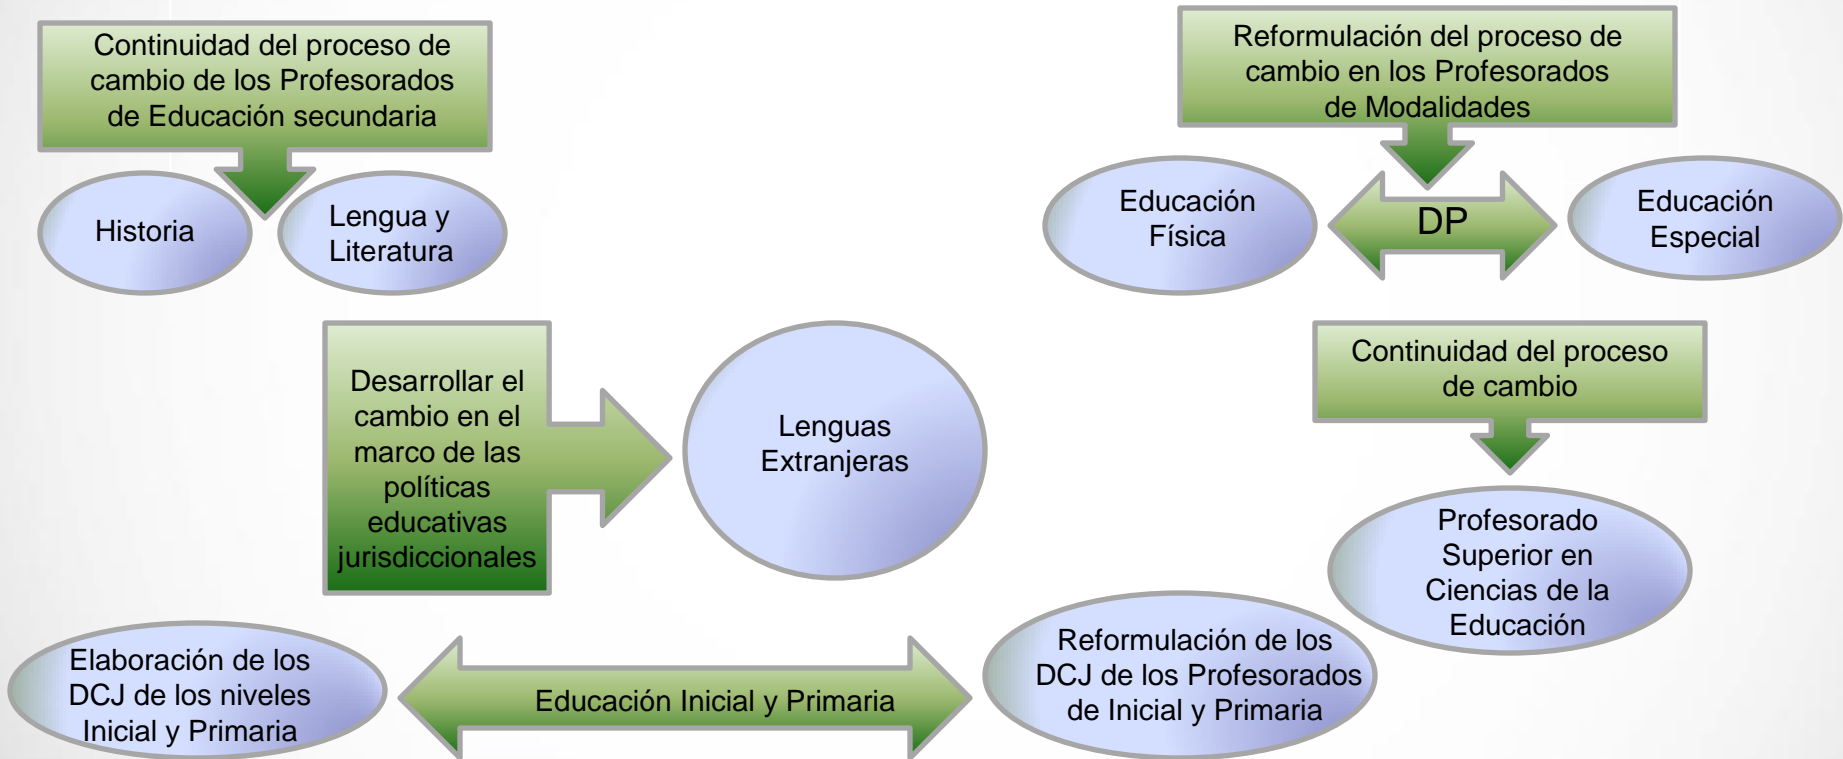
Continuidad del proceso de cambio de los Profesorados de Educación secundaria

Historia

Lengua y Literatura

Reformulación del proceso de cambio en los Profesorados de Modalidades

Educación Física

DP

Educación Especial

Desarrollar el cambio en el marco de las políticas educativas jurisdiccionales

Lenguas Extranjeras

Continuidad del proceso de cambio

Profesorado Superior en Ciencias de la Educación

Elaboración de los DCJ de los niveles Inicial y Primaria

Educación Inicial y Primaria

Reformulación de los DCJ de los Profesorados de Inicial y Primaria